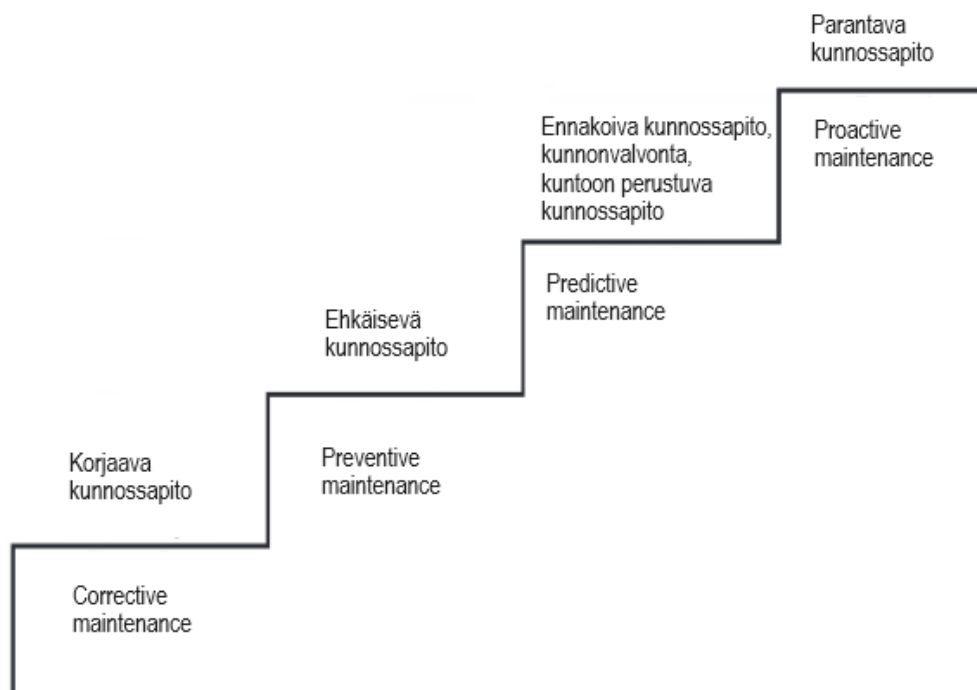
Parantava kunnossapito

Ennakoiva kunnossapito, kunnonvalvonta, kuntoon perustuva kunnossapito

Proactive maintenance

Predictive maintenance

Ehkäisevä kunnossapito

Korjaava kunnossapito

Preventive maintenance

Corrective maintenance